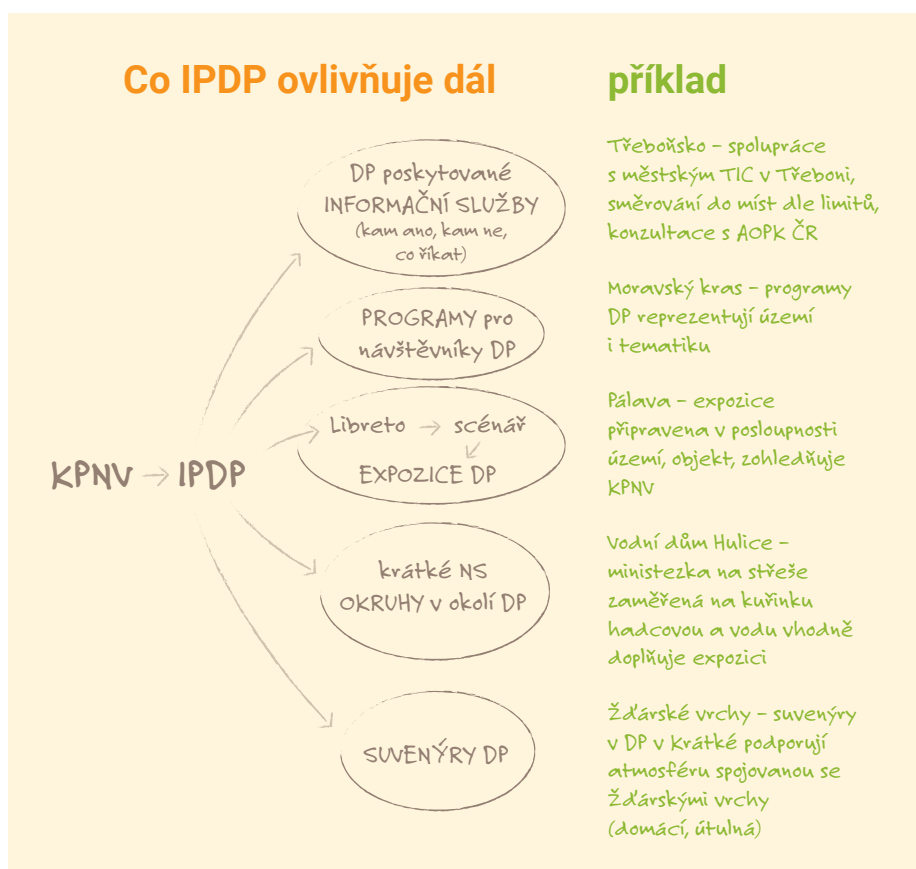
Co IPDP ovlivňuje dál

příklad

KPNV → IPDP

DP poskytované INFORMAČNÍ SLUŽBY (kam ano, kam ne, co říkat)

PROGRAMY pro návštěvníky DP

Libreto → scénář
EXPOZICE DP

krátké NS OKRUHY v okolí DP

SUVENÝRY DP

Třeboňsko – spolupráce s městským TIC v Třeboni, směrování do míst dle limitů, konzultace s AOPK ČR

Moravský kras – programy DP reprezentují území i tematiku

Pálava – expozice připravena v posloupnosti území, objekt, zohledňuje KPNV

Vodní dům Hulice – ministezka na střeše zaměřená na kuřinku hadcovou a vodu vhodně doplňuje expozici

Žďárské vrchy – suvenýry v DP v krátké podporují atmosféru spojovanou se Žďárskými vrchy (domácí, útulná)